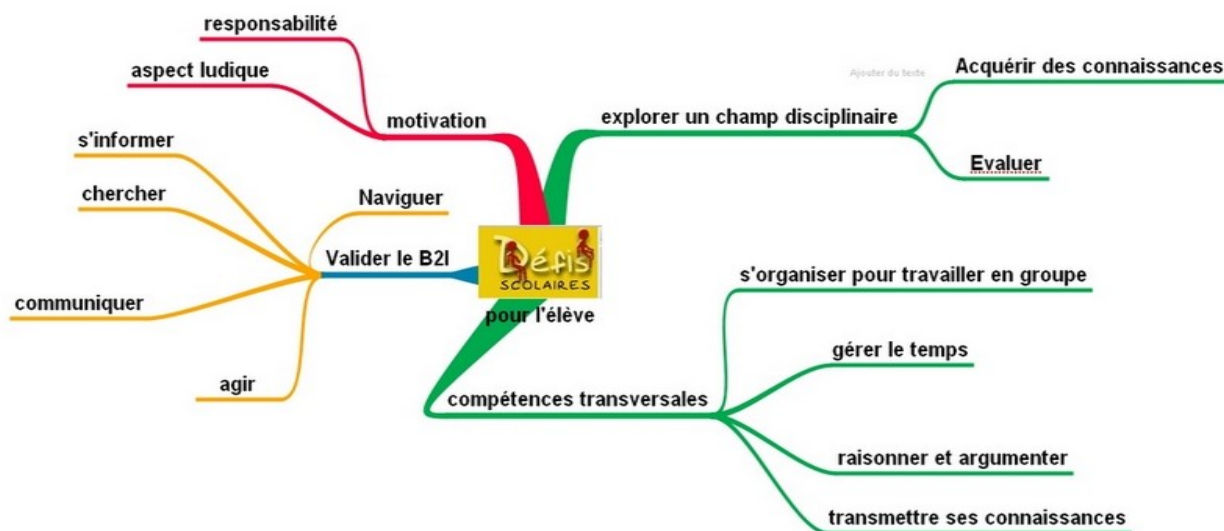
Défis
SCOLAIRES
pour l'élève

motivation
responsabilité
aspect ludique

explorer un champ disciplinaire
Ajouter du texte
Acquérir des connaissances
Evaluer

Valider le B2I
Naviguer
s'informer
chercher
communiquer
agir

compétences transversales
s'organiser pour travailler en groupe
gérer le temps
raisonner et argumenter
transmettre ses connaissances